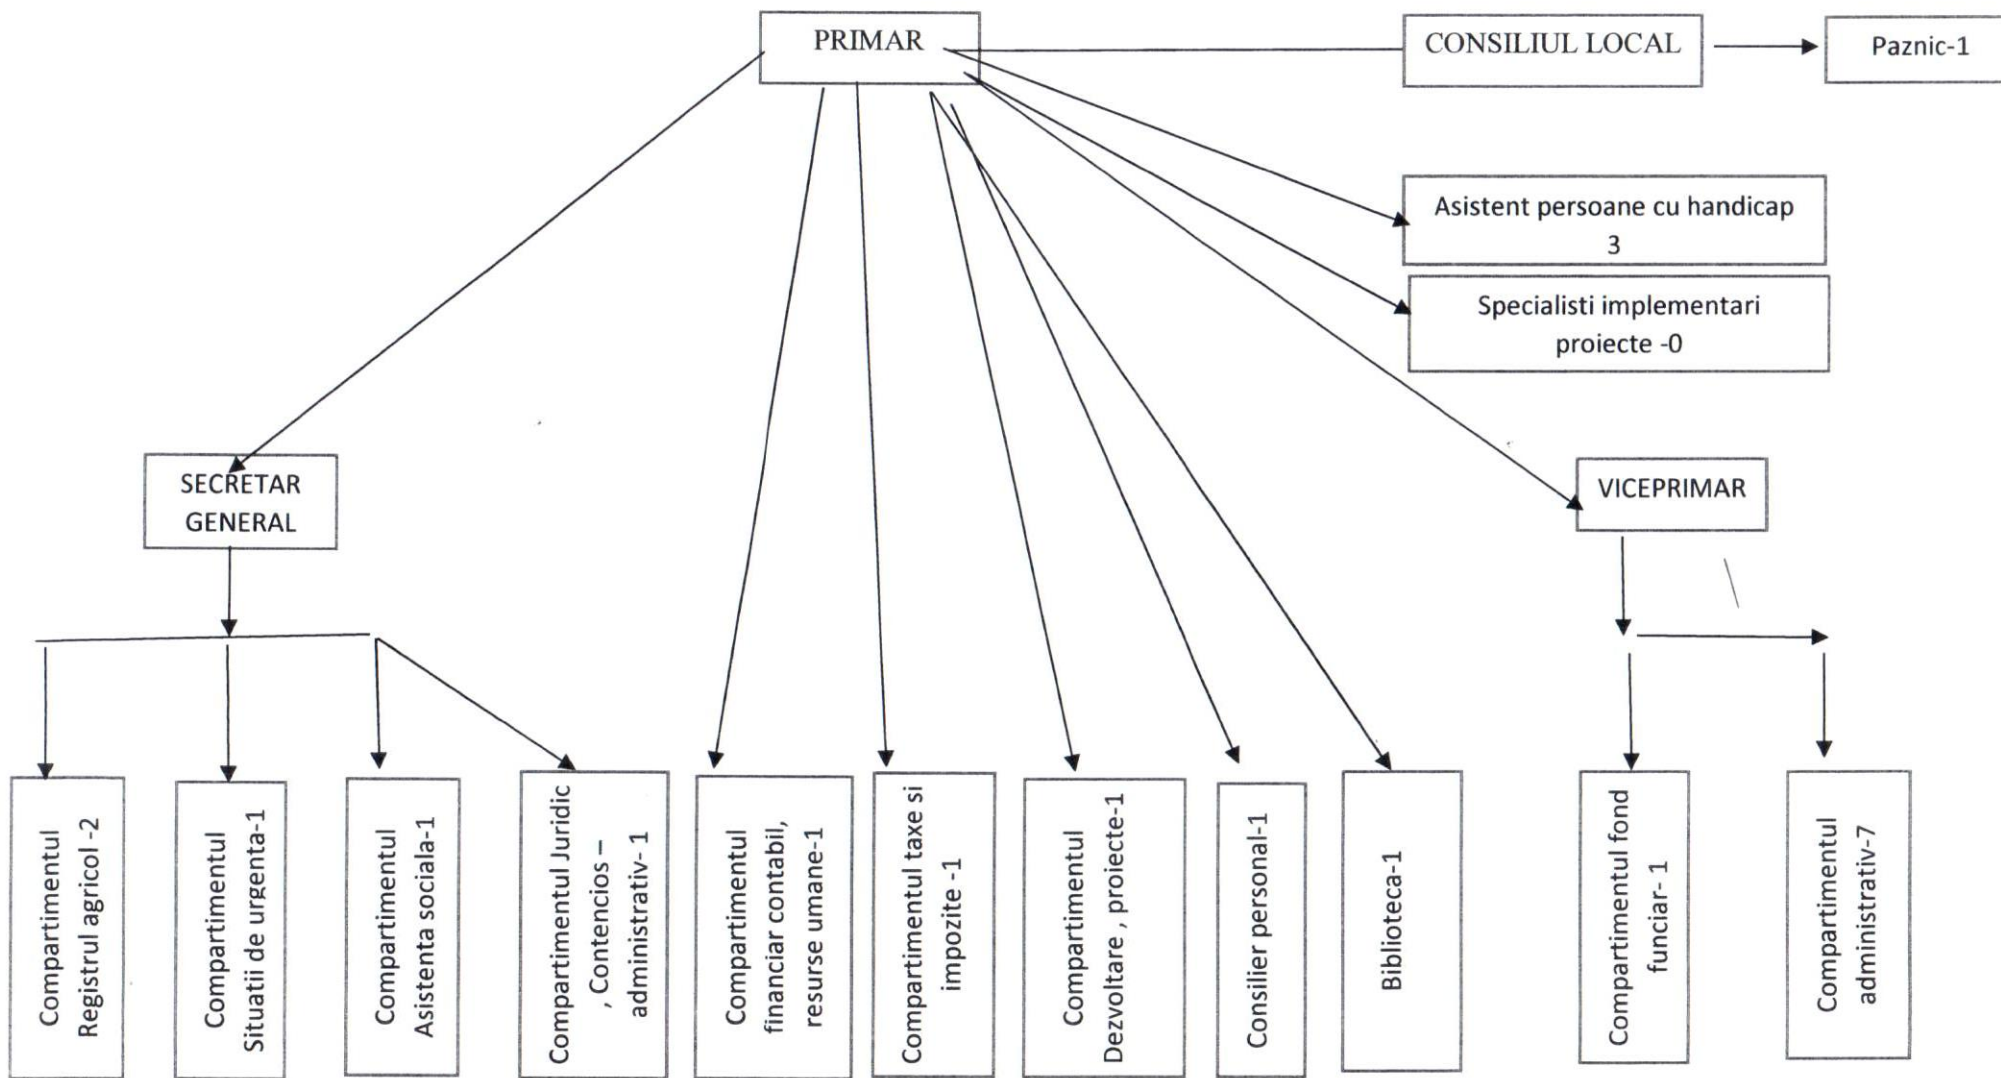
PRIMAR

CONSILIUL LOCAL

Paznic-1

Asistent persoane cu handicap 3

Specialisti implementari proiecte -0

SECRETAR GENERAL

VICEPRIMAR

Compartimentul Registrul agricol -2

Compartimentul Situatii de urgenta-1

Compartimentul Asistenta sociala-1

Compartimentul Juridic , Contencios – administrativ- 1

Compartimentul financiar contabil, resurse umane-1

Compartimentul taxe si impozite -1

Compartimentul Dezvoltare , proiecte-1

Consilier personal-1

Biblioteca-1

Compartimentul fond funciar- 1

Compartimentul administrativ-7